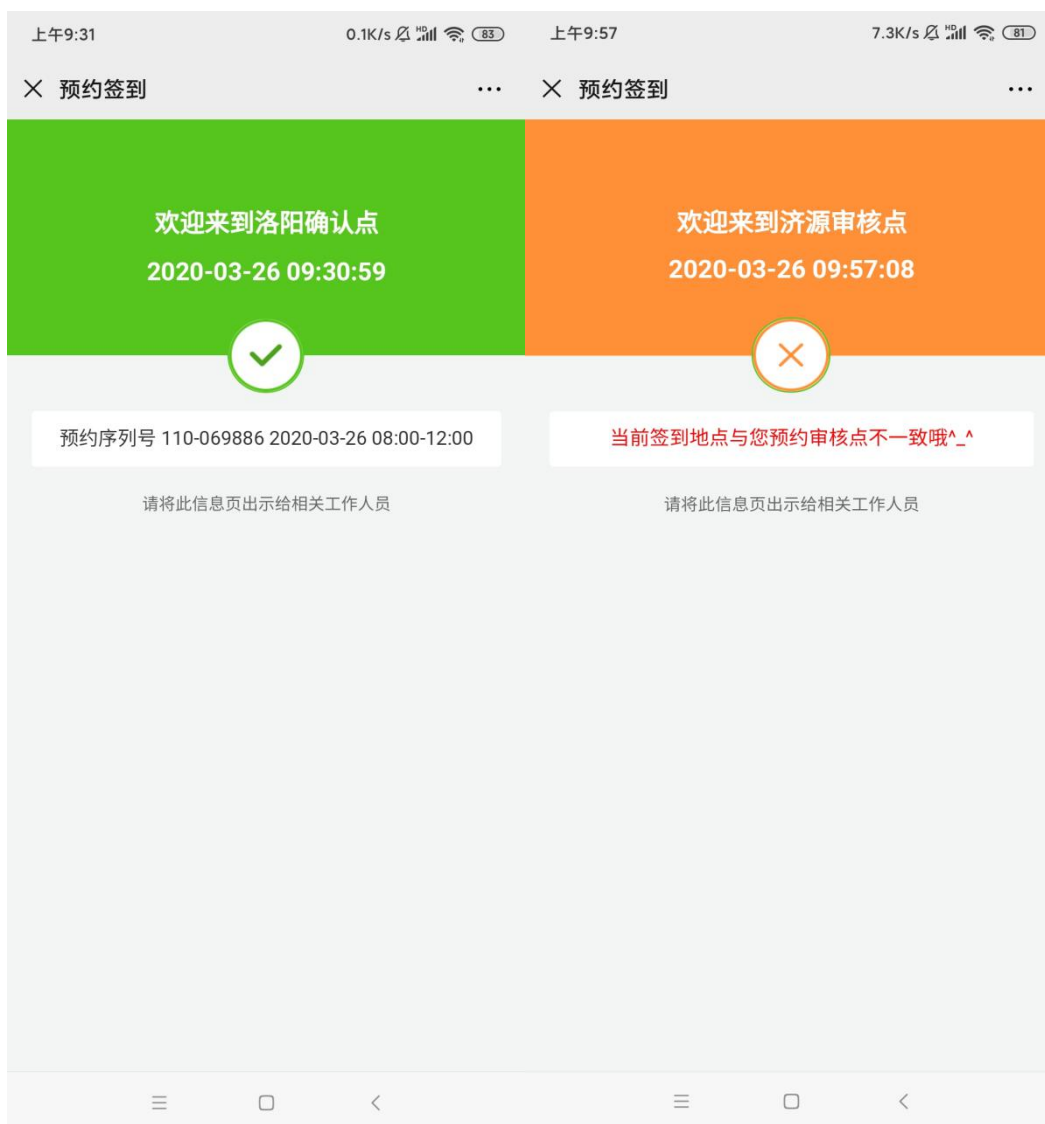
上午9:31

0.1K/s HD 83

× 预约签到

···

欢迎来到洛阳确认点

2020-03-26 09:30:59

预约序列号 110-069886 2020-03-26 08:00-12:00

请将此信息页出示给相关工作人员

上午9:57

7.3K/s HD 81

× 预约签到

···

欢迎来到济源审核点

2020-03-26 09:57:08

当前签到地点与您预约审核点不一致哦^_^

请将此信息页出示给相关工作人员